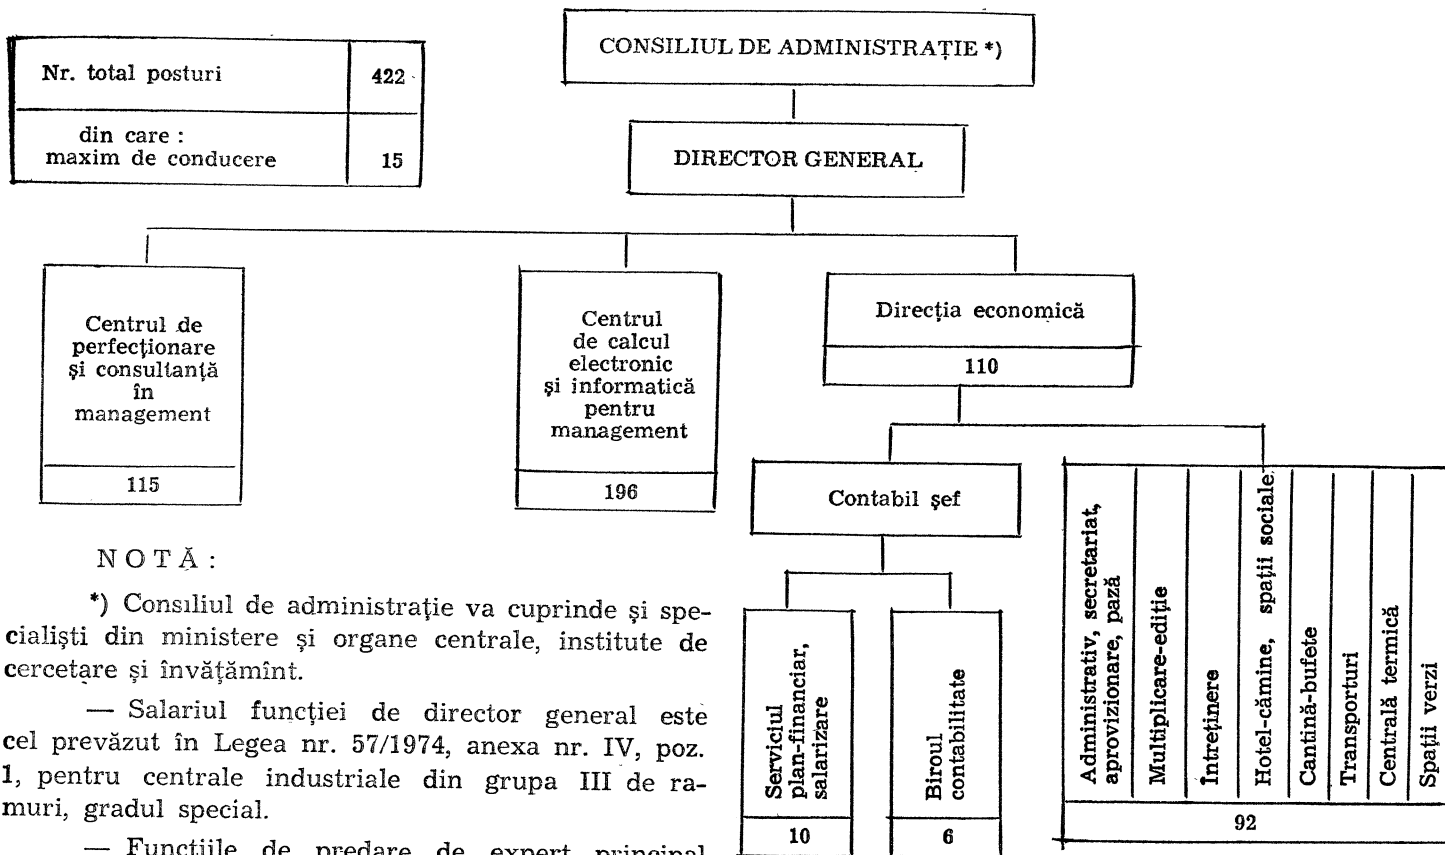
| Nr. total posturi | 422 |
|---|---|
| din care : maxim de conducere | 15 |

CONSILIUL DE ADMINISTRAȚIE *)

DIRECTOR GENERAL

Centrul de perfecționare și consultanță în management

115

Centrul de calcul electronic și informatică pentru management

196

Direcția economică

110

Contabil șef

Serviciul plan-financiar, salarizare

10

Biroul contabilitate

6

Administrativ, secretariat, aprovizionare, pază

Multiplicare-ediție

Întreținere

Hotel-cămine, spații sociale

Cantină-bufete

Transporturi

Centrală termică

Spații verzi

92

NOTĂ:

*) Consiliul de administrație va cuprinde și specialiști din ministere și organe centrale, institute de cercetare și învățămînt.

— Salariul funcției de director general este cel prevăzut în Legea nr. 57/1974, anexa nr. IV, poz. 1, pentru centrale industriale din grupa III de ramuri, gradul special.

— Funcțiile de predare de expert principal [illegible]